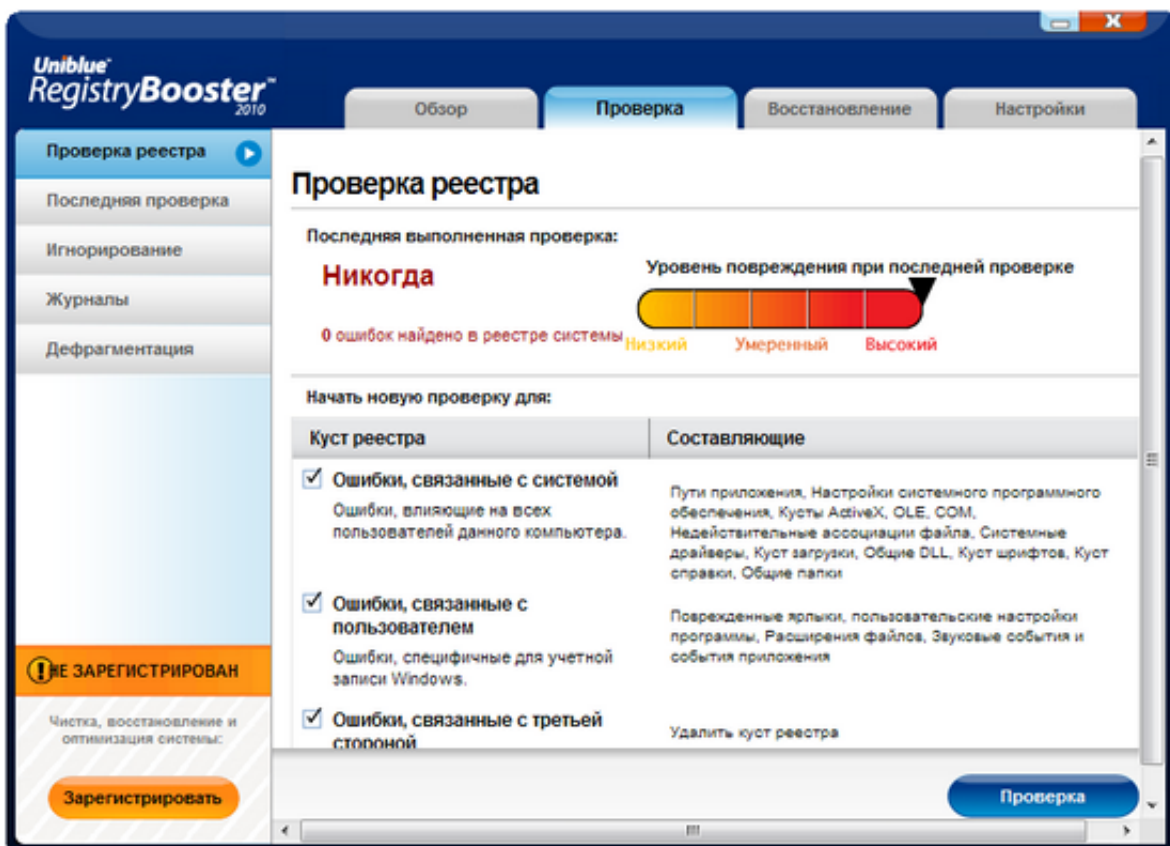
Uniblue RegistryBooster™ 2010

Обзор | Проверка | Восстановление | Настройки

Проверка реестра
Последняя проверка
Игнорирование
Журналы
Дефрагментация

НЕ ЗАРЕГИСТРИРОВАН

Чистка, восстановление и оптимизация системы:

Зарегистрировать

Проверка реестра

Последняя выполненная проверка:

Никогда

0 ошибок найдено в реестре системы

Уровень повреждения при последней проверке

Низкий Умеренный Высокий

Начать новую проверку для:

| Куст реестра | Составляющие |
|---|---|
| ☑ Ошибки, связанные с системой. Ошибки, влияющие на всех пользователей данного компьютера. | Пути приложения, Настройки системного программного обеспечения, Кусты ActiveX, OLE, COM, Недействительные ассоциации файла, Системные драйверы, Куст загрузки, Общие DLL, Куст шрифтов, Куст справки, Общие папки |
| ☑ Ошибки, связанные с пользователем. Ошибки, специфичные для учетной записи Windows. | Поврежденные ярлыки, пользовательские настройки программы, Расширения файлов, Звуковые события и события приложения |
| ☑ Ошибки, связанные с третьей стороной | Удалить куст реестра |

Проверка